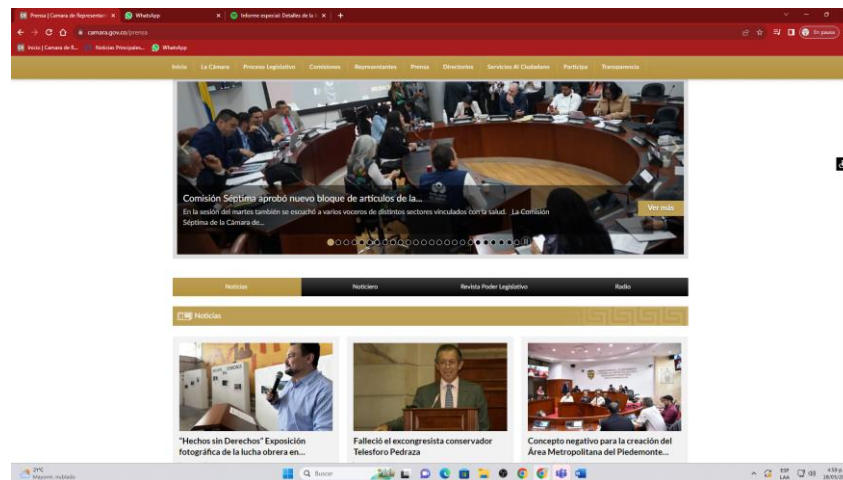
Prensa | Camara de Representan × WhatsApp × Informe especial: Detalles de la × +

camara.gov.co/prensa

En pausa

Inicio | Camara de R... Noticias Principales... WhatsApp

Inicio La Cámara Proceso Legislativo Comisiones Representantes Prensa Directorios Servicios Al Ciudadano Participa Transparencia

Comisión Séptima aprobó nuevo bloque de artículos de la...

En la sesión del martes también se escuchó a varios voceros de distintos sectores vinculados con la salud. La Comisión Séptima de la Cámara de...

Ver más

Noticias Noticiero Revista Poder Legislativo Radio

Noticias

"Hechos sin Derechos" Exposición fotográfica de la lucha obrera en...

Falleció el excongresista conservador Telesforo Pedraza

Concepto negativo para la creación del Área Metropolitana del Piedemonte...

29°C Mayorm. nublado

Buscar

ESP LAA

4:59 p. 20/03/2